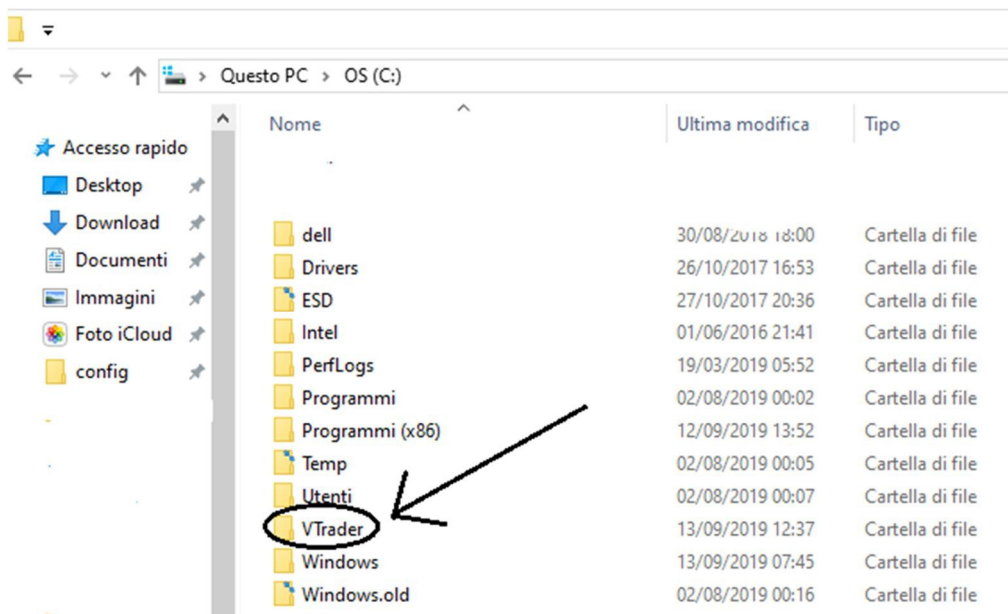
Questo PC > OS (C:)

Accesso rapido
Desktop
Download
Documenti
Immagini
Foto iCloud
config

| Nome | Ultima modifica | Tipo |
|---|---|---|
| dell | 30/08/2018 18:00 | Cartella di file |
| Drivers | 26/10/2017 16:53 | Cartella di file |
| ESD | 27/10/2017 20:36 | Cartella di file |
| Intel | 01/06/2016 21:41 | Cartella di file |
| PerfLogs | 19/03/2019 05:52 | Cartella di file |
| Programmi | 02/08/2019 00:02 | Cartella di file |
| Programmi (x86) | 12/09/2019 13:52 | Cartella di file |
| Temp | 02/08/2019 00:05 | Cartella di file |
| Utenti | 02/08/2019 00:07 | Cartella di file |
| VTrader | 13/09/2019 12:37 | Cartella di file |
| Windows | 13/09/2019 07:45 | Cartella di file |
| Windows.old | 02/08/2019 00:16 | Cartella di file |